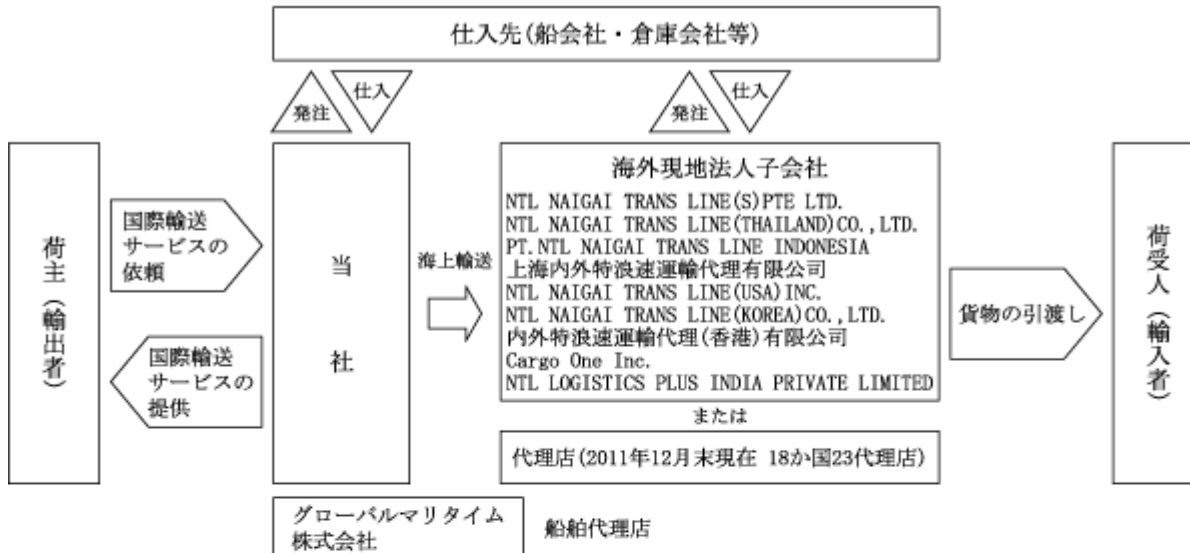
仕入先(船会社・倉庫会社等)

発注

仕入

発注

仕入

荷主(輸出者)

国際輸送サービスの依頼

国際輸送サービスの提供

当社

海上輸送

海外現地法人子会社

NTL NAIGAI TRANS LINE(S)PTE LTD.
NTL NAIGAI TRANS LINE(THAILAND)CO.,LTD.
PT.NTL NAIGAI TRANS LINE INDONESIA
上海内外特浪速運輸代理有限公司
NTL NAIGAI TRANS LINE(USA)INC.
NTL NAIGAI TRANS LINE(KOREA)CO.,LTD.
内外特浪速運輸代理(香港)有限公司
Cargo One Inc.
NTL LOGISTICS PLUS INDIA PRIVATE LIMITED

または

代理店(2011年12月末現在 18か国23代理店)

貨物の引渡し

荷受人(輸入者)

グローバルマリタイム株式会社

船舶代理店